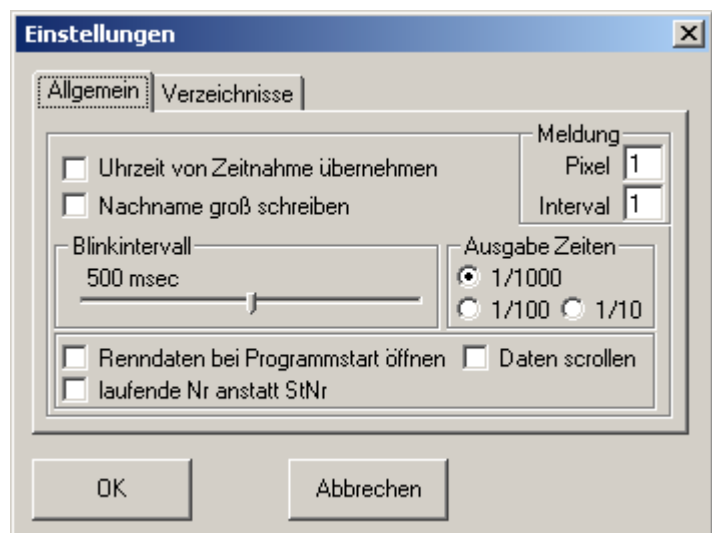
Einstellungen

Allgemein | Verzeichnisse

Uhrzeit von Zeitnahme übernehmen

Nachname groß schreiben

Meldung
Pixel 1
Interval 1

Blinkintervall
500 msec

Ausgabe Zeiten
1/1000
1/100 1/10

Renndaten bei Programmstart öffnen

Daten scrollen

laufende Nr anstatt StNr

OK

Abbrechen